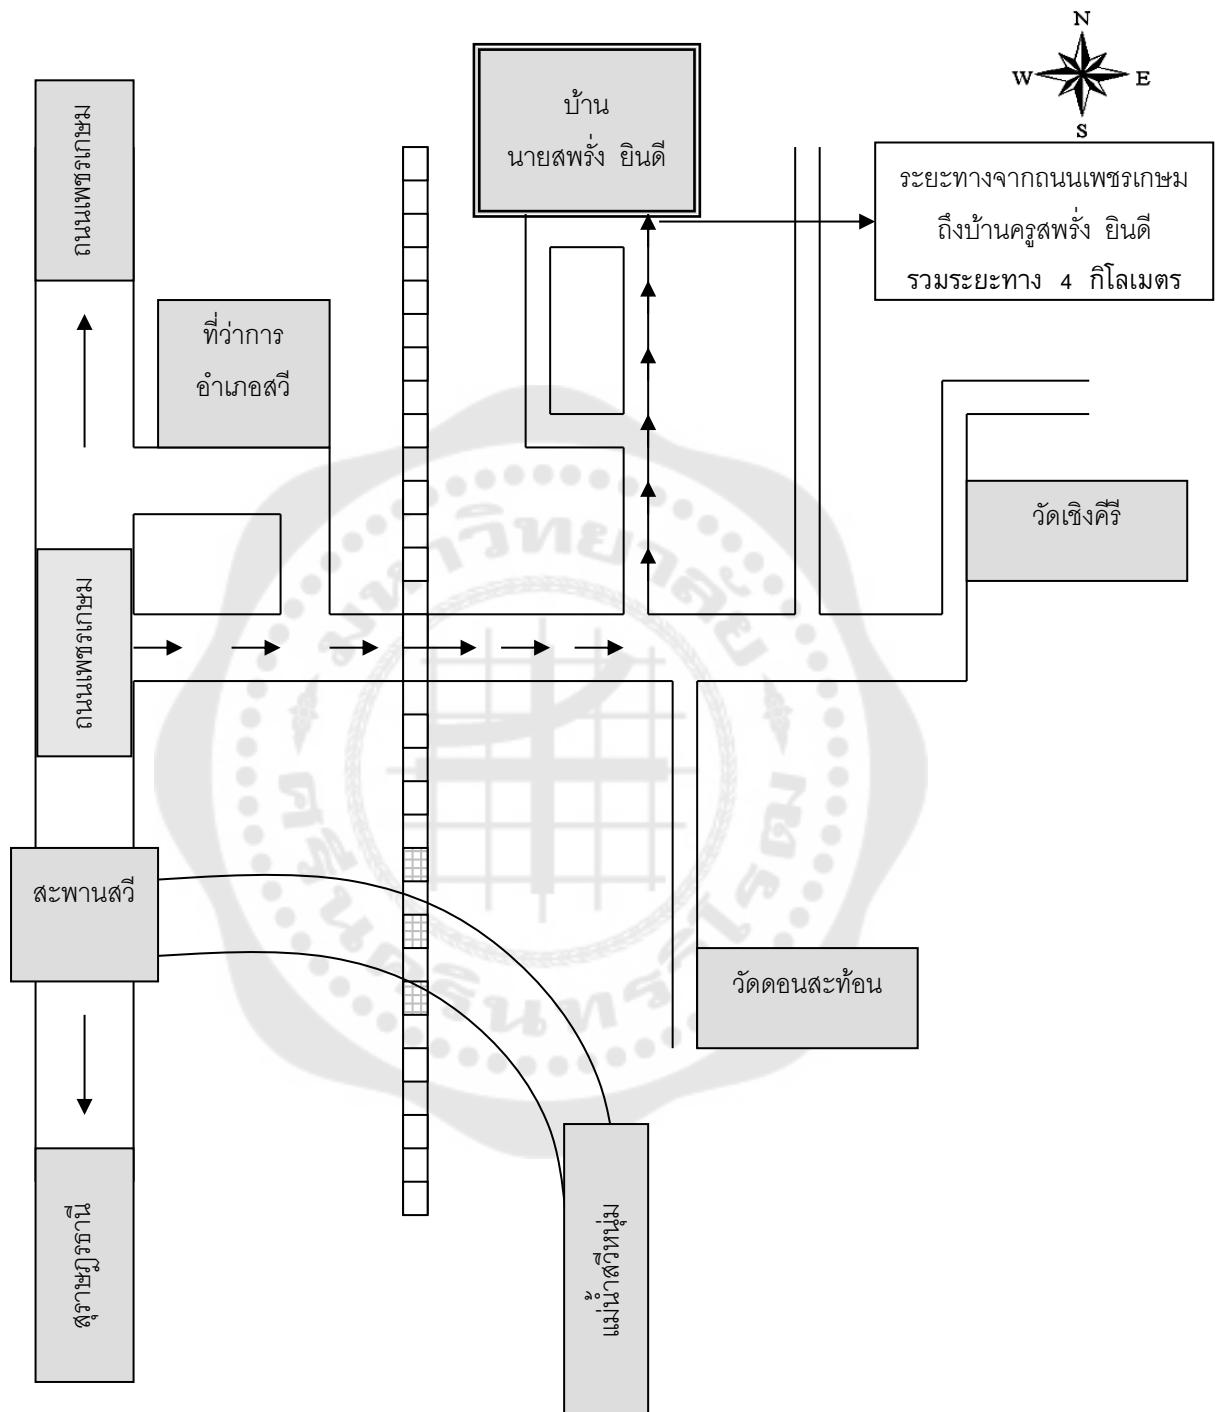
N
W
E
S

ถนนเพชรเกษม

บ้าน
นายสพรั่ง ยินดี

ระยะทางจากถนนเพชรเกษม
ถึงบ้านครูสพรั่ง ยินดี
รวมระยะทาง 4 กิโลเมตร

ที่ว่าการ
อำเภอสวี

วัดเชิงคีรี

ถนนเพชรเกษม

สะพานสวี

วัดดอนสะท้อน

สุราษฎร์ธานี

แม่น้ำสวีหนุ่ม